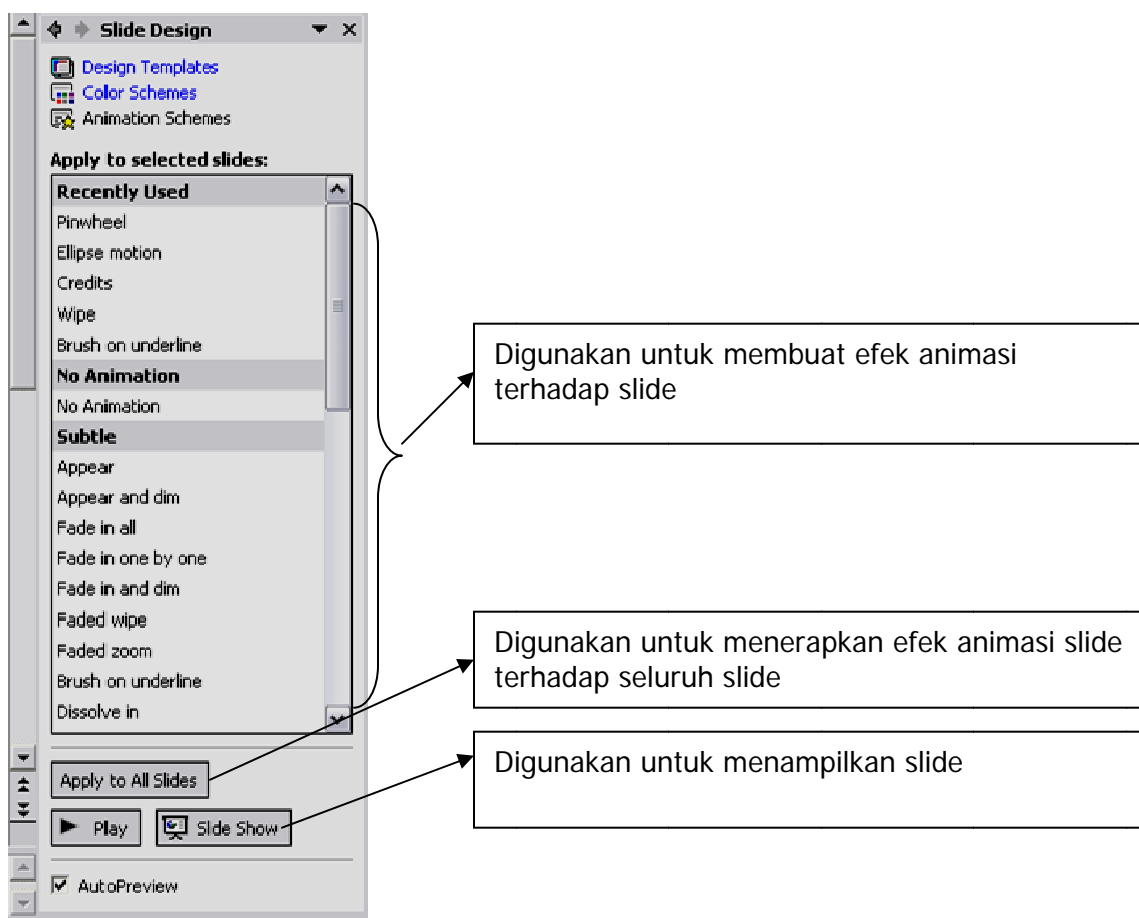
Slide Design

Design Templates
Color Schemes
Animation Schemes

Apply to selected slides:

Recently Used
Pinwheel
Ellipse motion
Credits
Wipe
Brush on underline
No Animation
No Animation
Subtle
Appear
Appear and dim
Fade in all
Fade in one by one
Fade in and dim
Faded wipe
Faded zoom
Brush on underline
Dissolve in

Apply to All Slides

Play
Slide Show

AutoPreview

Digunakan untuk membuat efek animasi terhadap slide

Digunakan untuk menerapkan efek animasi slide terhadap seluruh slide

Digunakan untuk menampilkan slide